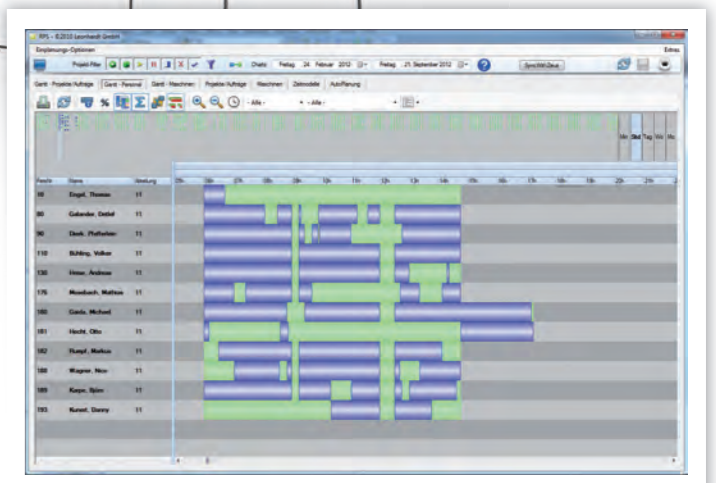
RPS - ©2010 Leonhardt GmbH

Einplanungs-Optionen

Extras

Projekt-Filter

Datum

Freitag 24. Februar 2012

Freitag 21. September 2012

Gantt - Projekte/Aufträge | Gantt - Personal | Gantt - Maschinen | Projekte/Aufträge | Maschinen | Zeitmodelle | AutoPlanung

%

- Alle -

- Alle -

Mo Std Tag Wo Mo

| Resche | Name | Abteilung |
|---|---|---|
| 10 | Engel, Thomas | 11 |
| 80 | Gabardor, Detlef | 11 |
| 90 | Dauk, Pfaffenlan | 11 |
| 110 | Bühling, Volker | 11 |
| 130 | Hesse, Andreas | 11 |
| 176 | Mossbach, Mathias | 11 |
| 180 | Gärde, Michael | 11 |
| 181 | Hecht, Otto | 11 |
| 182 | Rumpf, Markus | 11 |
| 188 | Wagner, Nico | 11 |
| 189 | Kaspe, Björn | 11 |
| 193 | Kunert, Danny | 11 |